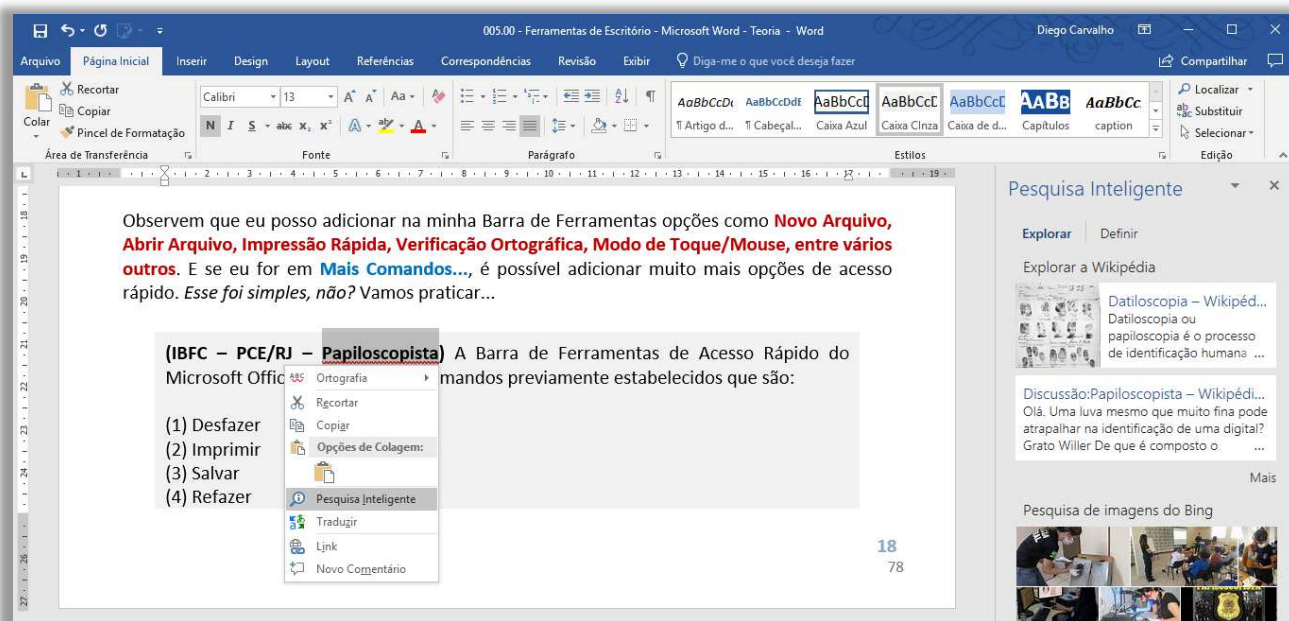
005.00 - Ferramentas de Escritório - Microsoft Word - Teoria - Word
Diego Carvalho

Arquivo Página Inicial Inserir Design Layout Referências Correspondências Revisão Exibir Diga-me o que você deseja fazer
Compartilhar

Recortar
Copiar
Colar
Pincel de Formatação
Área de Transferência
Calibri 13
N I S abc $x_2$ $x^2$
Fonte
Parágrafo
AaBbCcD ¶ Artigo d...
AaBbCcDdE ¶ Cabeçal...
AaBbCcD Caixa Azul
AaBbCcD Caixa Cinza
AaBbCcD Caixa de d...
AABB Capítulos
AaBbCc caption
Estilos
Localizar
Substituir
Selecionar
Edição

Observem que eu posso adicionar na minha Barra de Ferramentas opções como Novo Arquivo, Abrir Arquivo, Impressão Rápida, Verificação Ortográfica, Modo de Toque/Mouse, entre vários outros. E se eu for em Mais Comandos..., é possível adicionar muito mais opções de acesso rápido. Esse foi simples, não? Vamos praticar...

(IBFC – PCE/RJ – Papiloscopista) A Barra de Ferramentas de Acesso Rápido do Microsoft Offic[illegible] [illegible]mandos previamente estabelecidos que são:

(1) Desfazer
(2) Imprimir
(3) Salvar
(4) Refazer

Ortografia
Recortar
Copiar
Opções de Colagem:
Pesquisa Inteligente
Traduzir
Link
Novo Comentário

18
78

Pesquisa Inteligente
Explorar Definir
Explorar a Wikipédia
Datiloscopia – Wikipéd...
Datiloscopia ou papiloscopia é o processo de identificação humana ...
Discussão:Papiloscopista – Wikipédi...
Olá. Uma luva mesmo que muito fina pode atrapalhar na identificação de uma digital? Grato Willer De que é composto o ...
Mais
Pesquisa de imagens do Bing